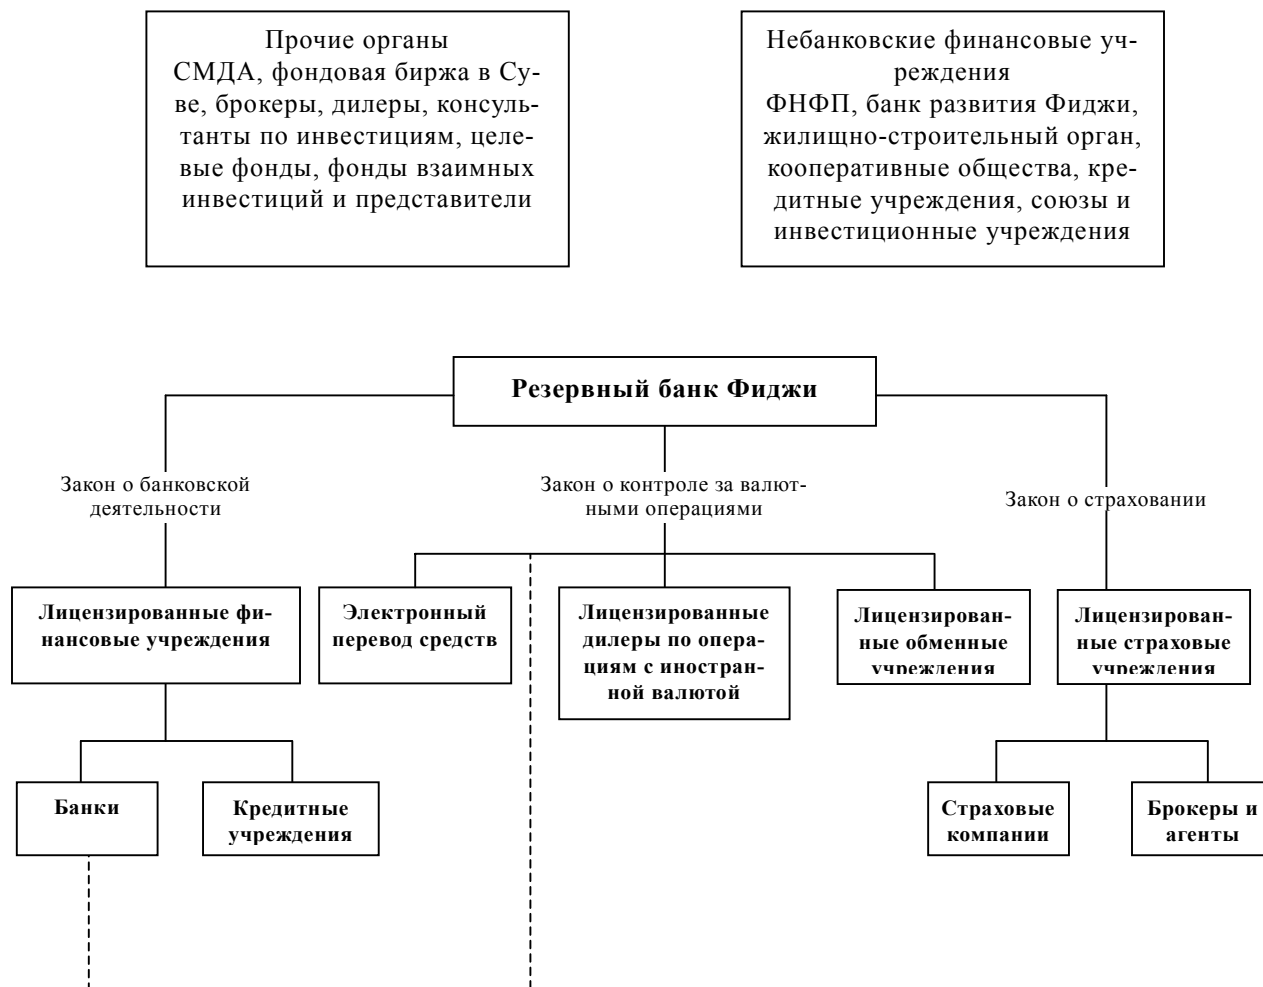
Прочие органы
СМДА, фондовая биржа в Суве, брокеры, дилеры, консультанты по инвестициям, целевые фонды, фонды взаимных инвестиций и представители

Небанковские финансовые учреждения
ФНФП, банк развития Фиджи, жилищно-строительный орган, кооперативные общества, кредитные учреждения, союзы и инвестиционные учреждения

Резервный банк Фиджи

Закон о банковской деятельности

Закон о контроле за валютными операциями

Закон о страховании

Лицензированные финансовые учреждения

Электронный перевод средств

Лицензированные дилеры по операциям с иностранной валютой

Лицензированные обменные учреждения

Лицензированные страховые учреждения

Банки

Кредитные учреждения

Страховые компании

Брокеры и агенты